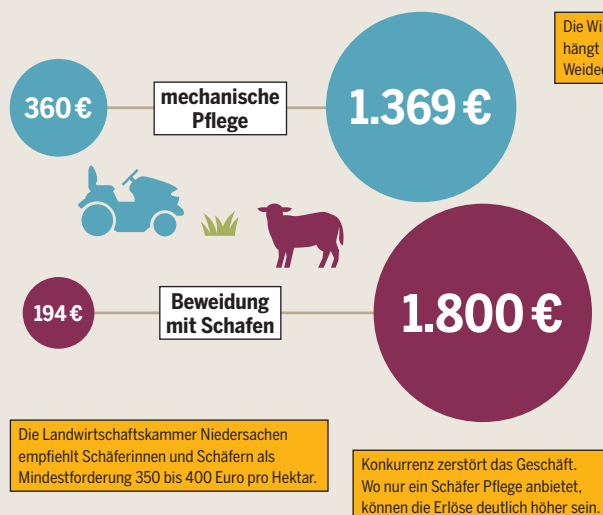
Die Wi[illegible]
hängt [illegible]
Weide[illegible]

360 €

mechanische Pflege

1.369 €

194 €

Beweidung mit Schafen

1.800 €

Die Landwirtschaftskammer Niedersachsen empfiehlt Schäferinnen und Schäfern als Mindestforderung 350 bis 400 Euro pro Hektar.

Konkurrenz zerstört das Geschäft. Wo nur ein Schäfer Pflege anbietet, können die Erlöse deutlich höher sein.